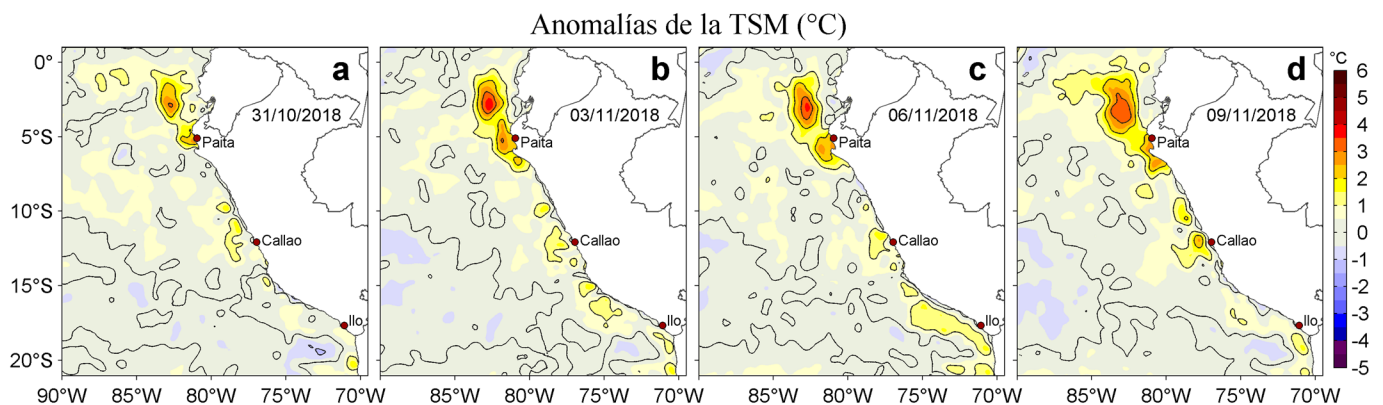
Anomalías de la TSM (°C)

a
31/10/2018
Paita
Callao
Ilo

b
03/11/2018
Paita
Callao
Ilo

c
06/11/2018
Paita
Callao
Ilo

d
09/11/2018
Paita
Callao
Ilo

0°
5°S
10°S
15°S
20°S

90°W 85°W 80°W 75°W 70°W
85°W 80°W 75°W 70°W
85°W 80°W 75°W 70°W
85°W 80°W 75°W 70°W

°C
6
5
4
3
2
1
0
-1
-2
-3
-4
-5